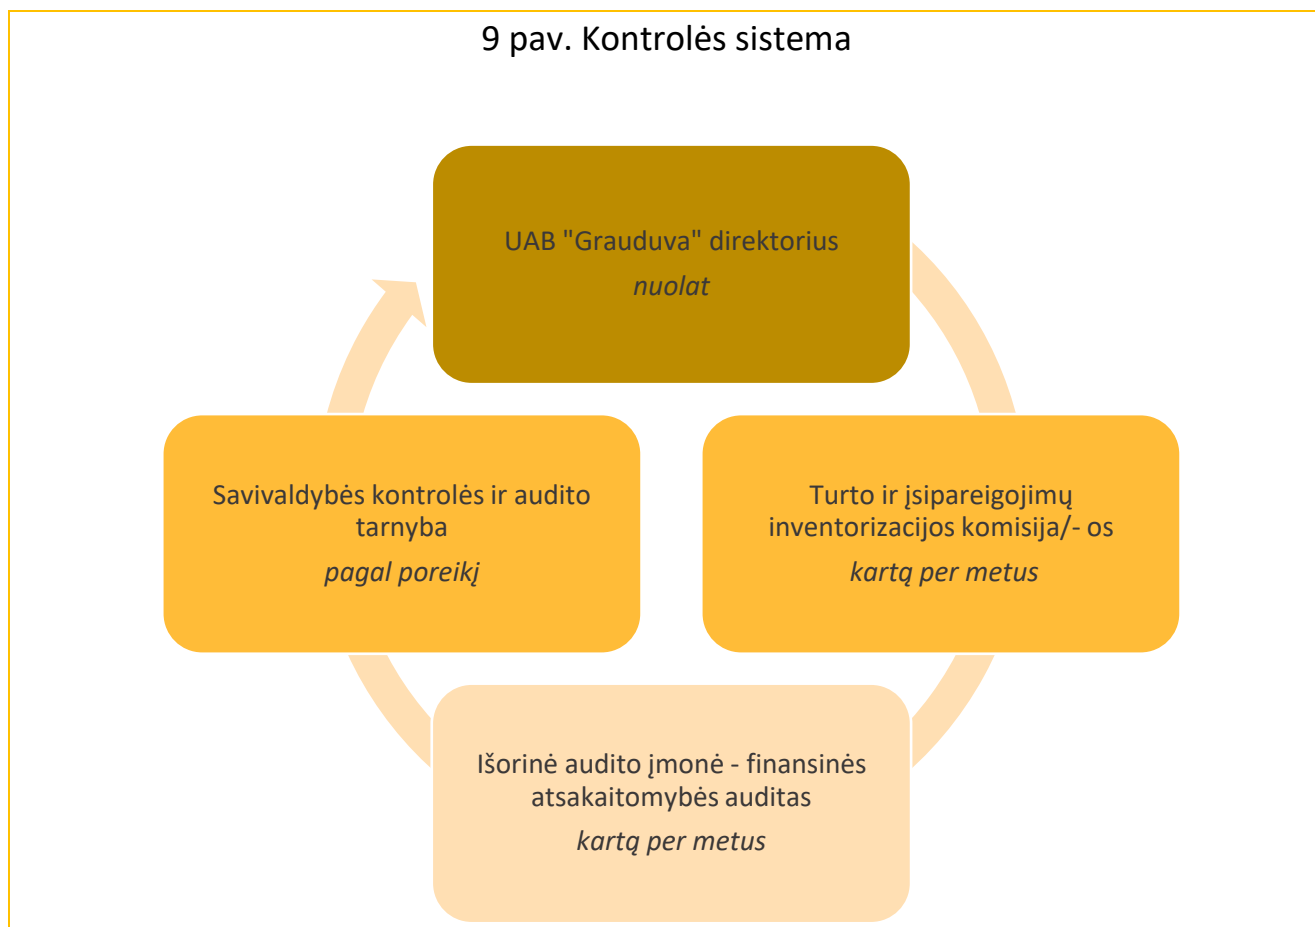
9 pav. Kontrolės sistema

UAB "Grauduva" direktorius
*nuolat*

Turto ir įsipareigojimų inventorizacijos komisija/- os
*kartą per metus*

Išorinė audito įmonė - finansinės atsakaitomybės auditas
*kartą per metus*

Savivaldybės kontrolės ir audito tarnyba
*pagal poreikį*